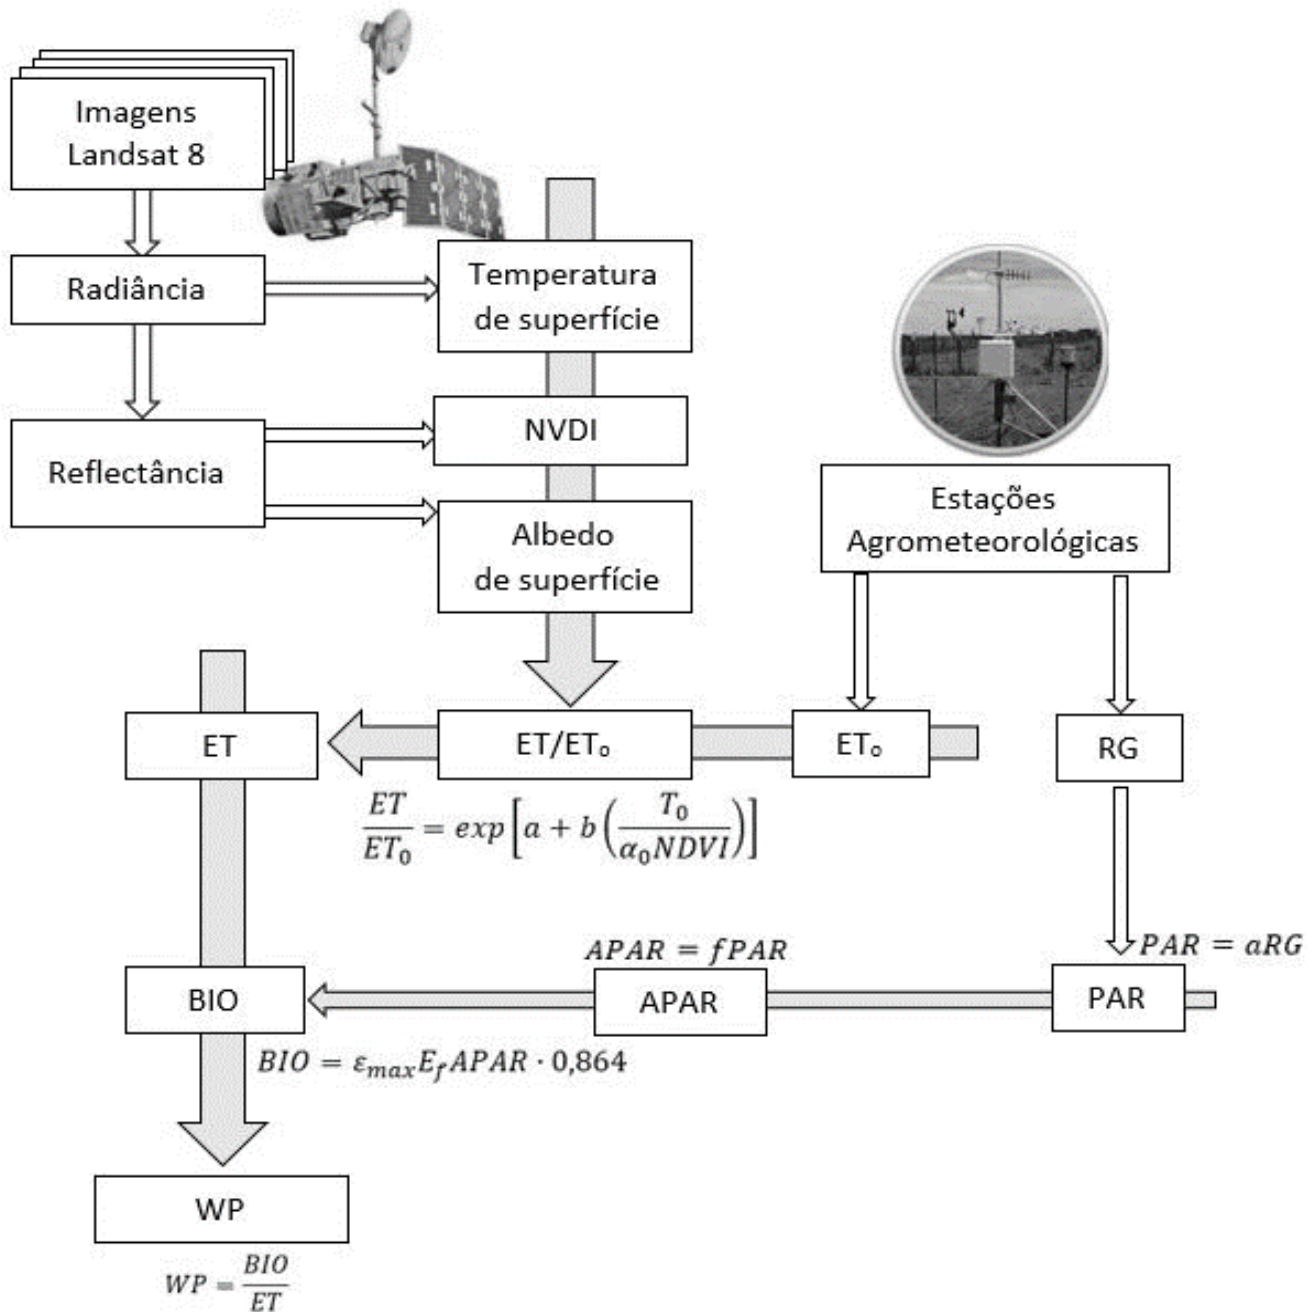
Imagens Landsat 8

Radiância

Temperatura de superfície

Reflectância

NVDI

Albedo de superfície

Estações Agrometeorológicas

ET

ET/ET₀

ET₀

RG

$\frac{ET}{ET_0} = exp\left[a + b\left(\frac{T_0}{\alpha_0 NDVI}\right)\right]$

$APAR = fPAR$

$PAR = aRG$

BIO

APAR

PAR

$BIO = \varepsilon_{max} E_f APAR \cdot 0{,}864$

WP

$WP = \frac{BIO}{ET}$